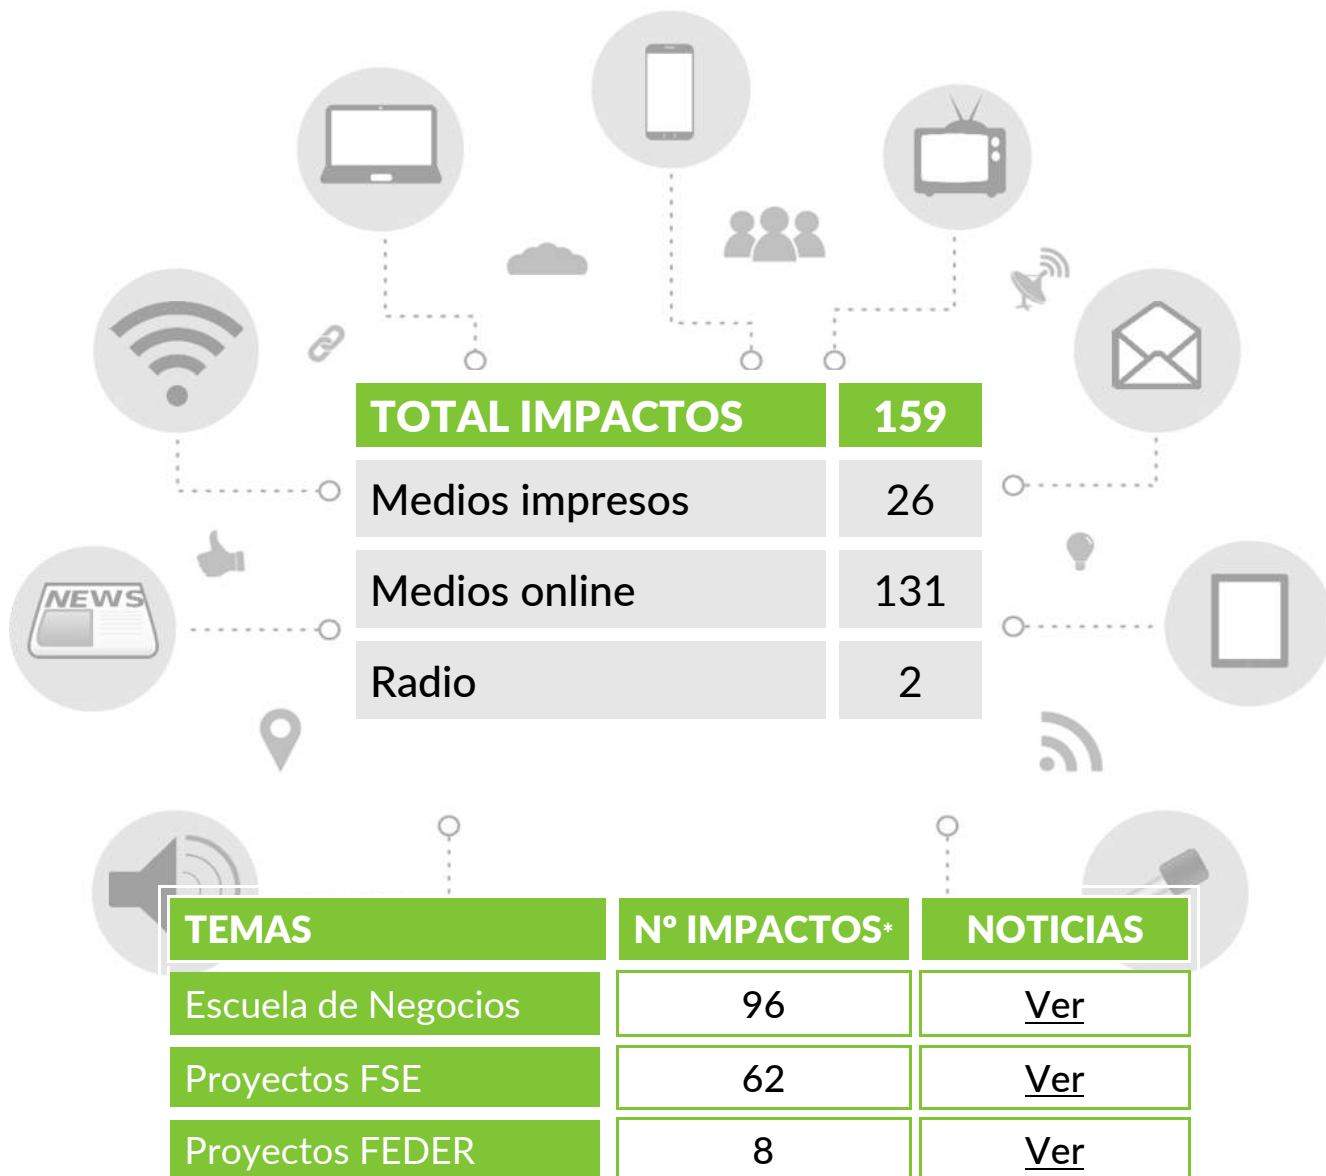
NEWS

| TOTAL IMPACTOS | 159 |
|---|---|
| Medios impresos | 26 |
| Medios online | 131 |
| Radio | 2 |

| TEMAS | Nº IMPACTOS* | NOTICIAS |
|---|---|---|
| Escuela de Negocios | 96 | Ver |
| Proyectos FSE | 62 | Ver |
| Proyectos FEDER | 8 | Ver |